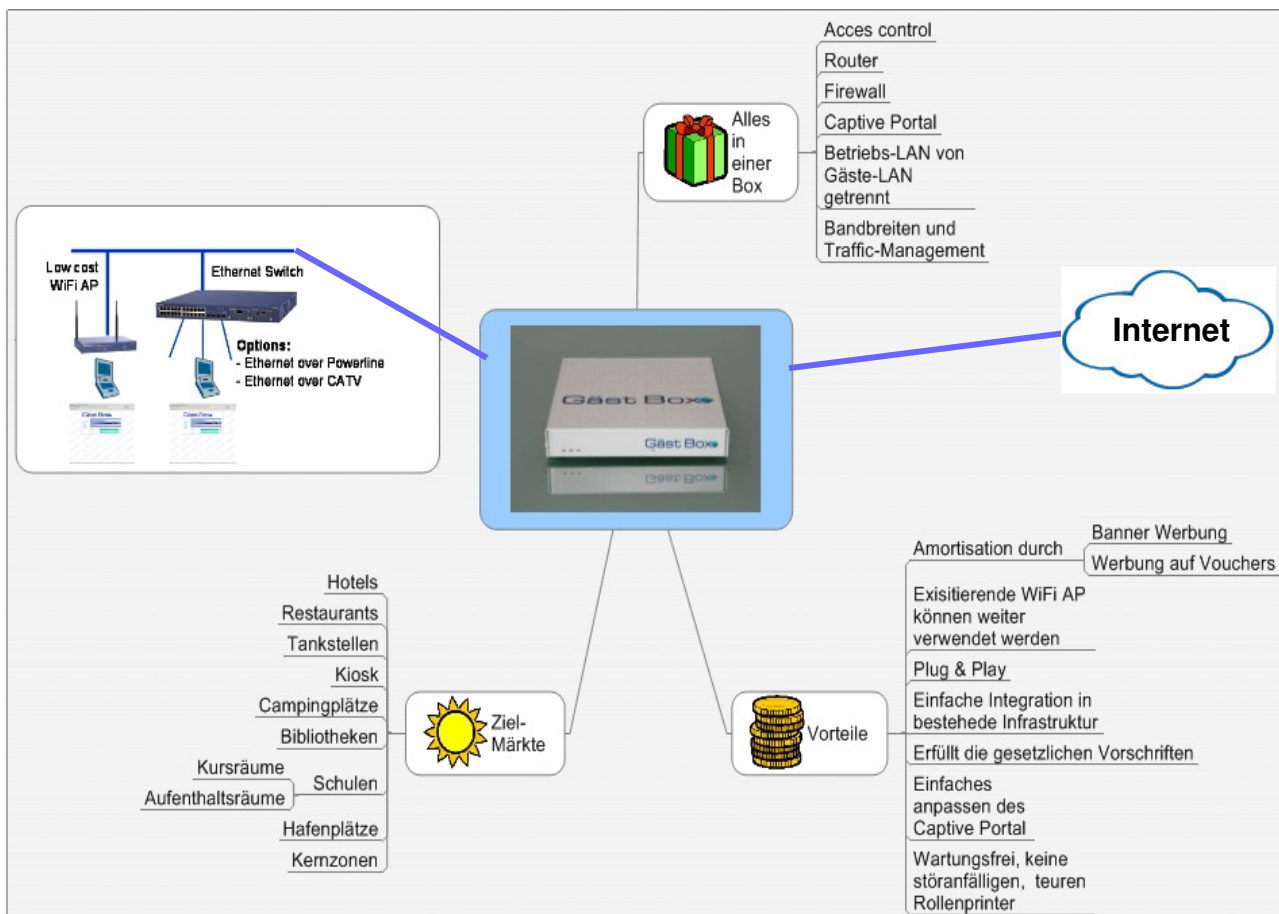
Alles in einer Box

Acces control

Router

Firewall

Captive Portal

Betriebs-LAN von Gäste-LAN getrennt

Bandbreiten und Traffic-Management

Low cost WiFi AP

Ethernet Switch

Options:
- Ethernet over Powerline
- Ethernet over CATV

Gäst Box

Gäst Box

Internet

Ziel-Märkte

Hotels

Restaurants

Tankstellen

Kiosk

Campingplätze

Bibliotheken

Schulen

Kursräume

Aufenthaltsräume

Hafenplätze

Kernzonen

Vorteile

Amortisation durch

Banner Werbung

Werbung auf Vouchers

Exisitierende WiFi AP können weiter verwendet werden

Plug & Play

Einfache Integration in bestehede Infrastruktur

Erfüllt die gesetzlichen Vorschriften

Einfaches anpassen des Captive Portal

Wartungsfrei, keine störanfälligen, teuren Rollenprinter